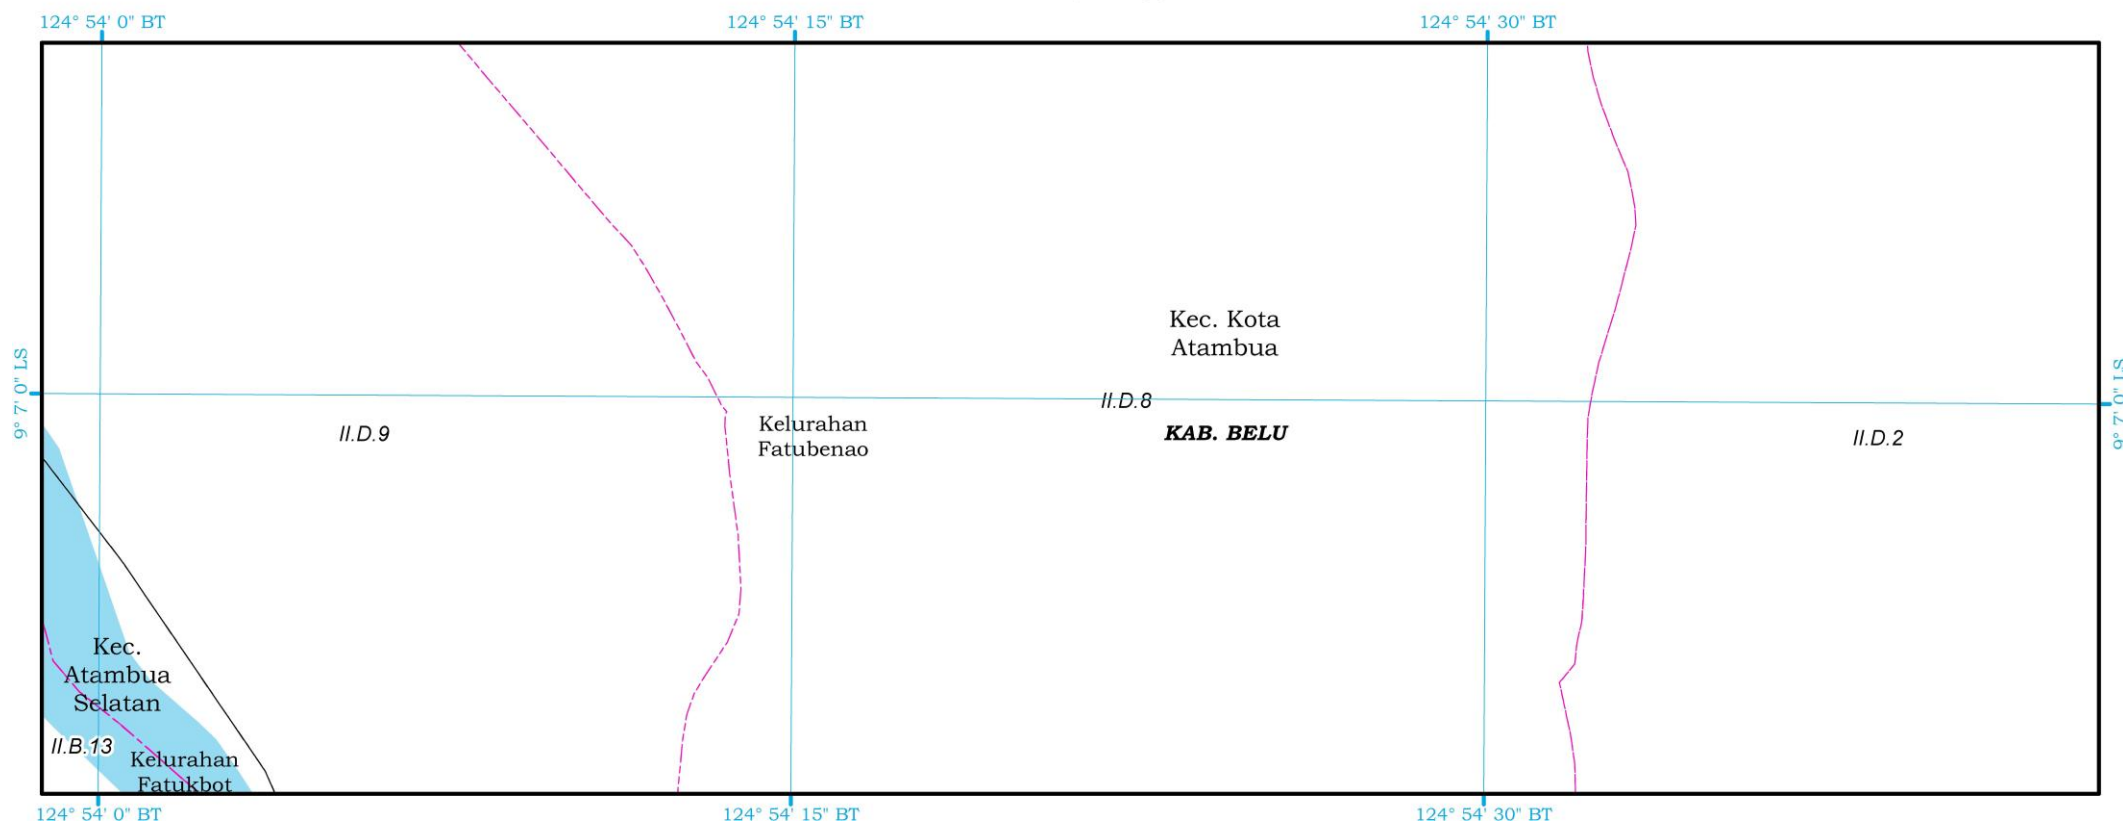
124° 54' 0" BT
124° 54' 15" BT
124° 54' 30" BT

9° 7' 0" LS

Kec. Kota Atambua

II.D.8

II.D.9

Kelurahan Fatubenao

KAB. BELU

II.D.2

9° 7' 0" LS

Kec. Atambua Selatan

II.B.13

Kelurahan Fatukbot

124° 54' 0" BT
124° 54' 15" BT
124° 54' 30" BT